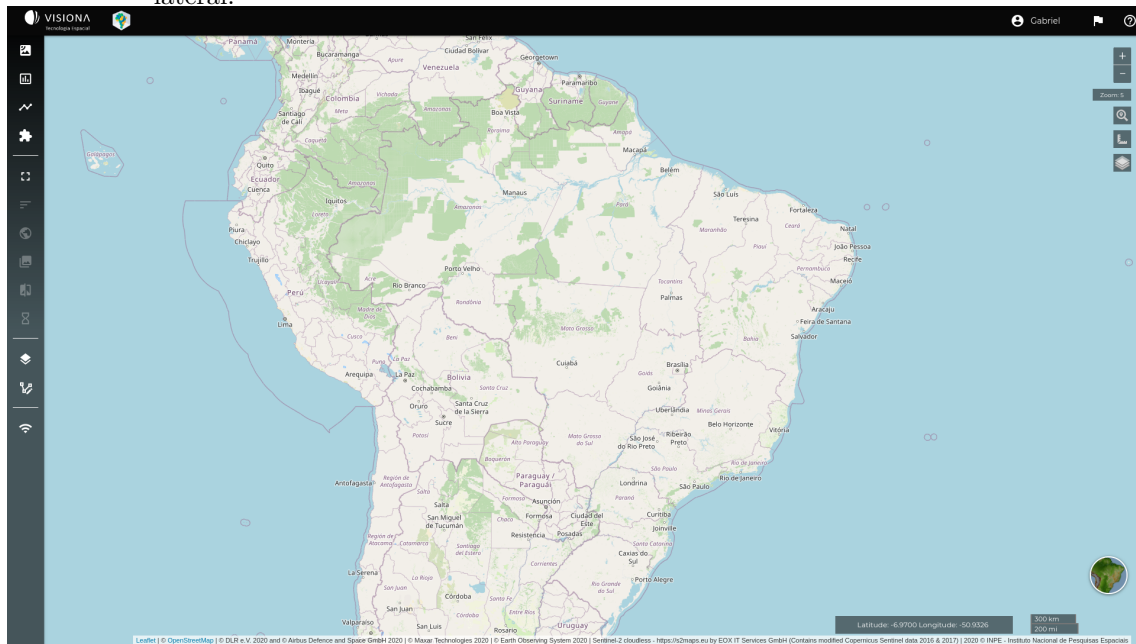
lateral.

VISIONA
Tecnologia Espacial

Gabriel

+
−
Zoom: 5

Panamá
Montería
Bucaramanga
San Felix
Ciudad Bolívar
Georgetown
Venezuela
Apure
Medellín
Paramaribo
Guyana
Suriname
Guyane
Ibagué
Colombia
Vichada
Santiago de Cali
Meta
Amazonas
Boa Vista
Roraima
Amapá
Galápagos
Caquetá
Macapá
Quito
Ecuador
Cuenca
Amazonas
Belém
Manaus
São Luís
Fortaleza
Iquitos
Loreto
Amazonas
Pará
Teresina
Maranhão
Ceará
Natal
Piura
Piauí
João Pessoa
Chiclayo
Recife
Trujillo
Pernambuco
Porto Velho
Tocantins
Maceió
Acre
Ucayali
Rio Branco
Perú
Rondônia
Palmas
Aracaju
Madre de Dios
Feira de Santana
Lima
Mato Grosso
Bahia
Salvador
Cusco
Beni
Puno
La Paz
Cuiabá
Brasília
Arequipa
La Paz
Bolivia
Goiás
Cochabamba
Santa Cruz
Goiânia
Oruro
Santa Cruz de la Sierra
Uberlândia
Minas Gerais
Sucre
Belo Horizonte
Vitória
Potosí
Mato Grosso do Sul
São José do Rio Preto
Ribeirão Preto
Alto Paraguay
Boquerón
São Paulo
Rio de Janeiro
Paraguay / Paraguai
Londrina
Rio de Janeiro
Antofagasta
Región de Antofagasta
Salta
São Paulo
Formosa
Asunción
Paraná
Salta
Curitiba
San Miguel de Tucumán
Chaco
Formosa
Ciudad del Este
Joinville
Región de Atacama
Catamarca
Resistencia
Posadas
Santiago del Estero
Santa Catarina
Caxias do Sul
Corrientes
La Serena
La Rioja
Porto Alegre
San Juan
Córdoba
Rio Grande do Sul
Santa Fe
San Juan
Córdoba
Entre Ríos
Valparaíso
San Luis
Uruguay
Rosario

Latitude: -6.9700 Longitude: -50.9326
300 km
200 mi

Leaflet | © OpenStreetMap | © DLR e.V. 2020 and © Airbus Defence and Space GmbH 2020 | © Maxar Technologies 2020 | © Earth Observing System 2020 | Sentinel-2 cloudless - https://s2maps.eu by EOX IT Services GmbH (Contains modified Copernicus Sentinel data 2016 & 2017) | 2020 © INPE - Instituto Nacional de Pesquisas Espaciais